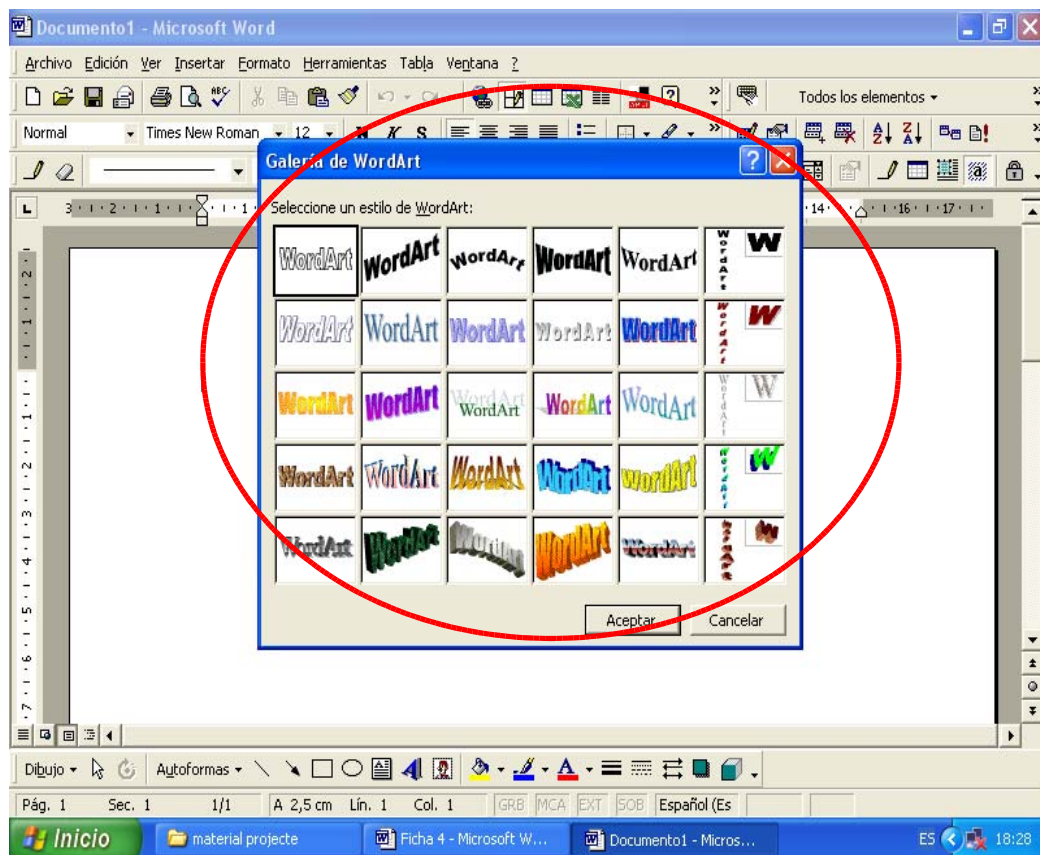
Documento1 - Microsoft Word

Archivo Edición Ver Insertar Formato Herramientas Tabla Ventana ?

Todos los elementos

Normal Times New Roman 12

Galería de WordArt

Seleccione un estilo de WordArt:

| WordArt | WordArt | WordArt | WordArt | WordArt | WordArt | W |
|---|---|---|---|---|---|---|
| WordArt | WordArt | WordArt | WordArt | WordArt | WordArt | W |
| WordArt | WordArt | WordArt | WordArt | WordArt | WordArt | W |
| WordArt | WordArt | WordArt | WordArt | WordArt | WordArt | W |
| WordArt | WordArt | WordArt | WordArt | WordArt | WordArt | W |

Aceptar Cancelar

Dibujo Autoformas

Pág. 1 Sec. 1 1/1 A 2,5 cm Lín. 1 Col. 1 GRB MCA EXT SOB Español (Es

Inicio material projecte Ficha 4 - Microsoft W... Documento1 - Micros... ES 18:28